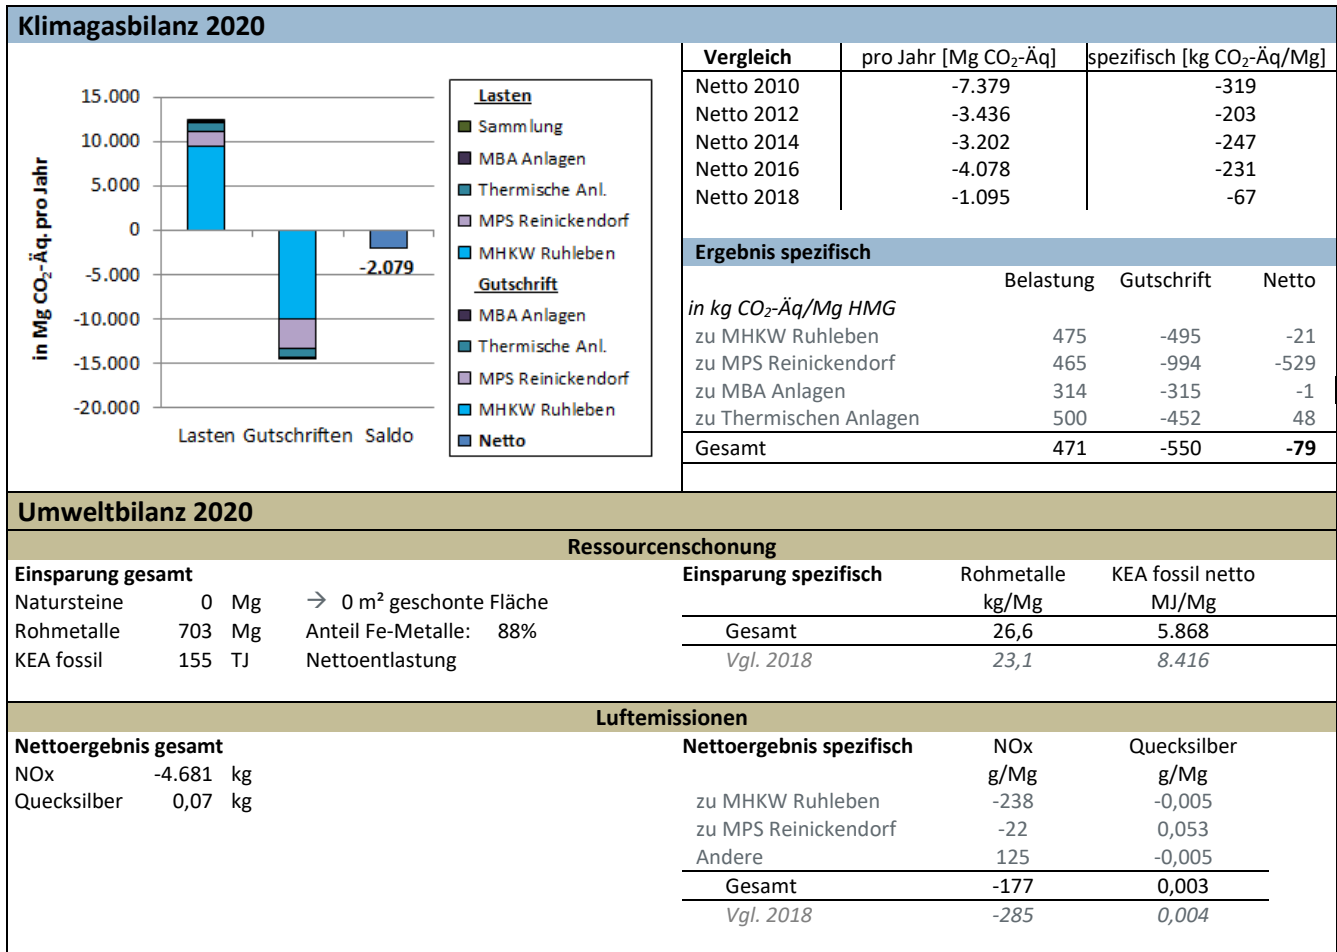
Klimagasbilanz 2020

in Mg $CO_2$-Äq. pro Jahr

15.000
10.000
5.000
0
-5.000
-10.000
-15.000
-20.000

-2.079

Lasten Gutschriften Saldo

Lasten
Sammlung
MBA Anlagen
Thermische Anl.
MPS Reinickendorf
MHKW Ruhleben
Gutschrift
MBA Anlagen
Thermische Anl.
MPS Reinickendorf
MHKW Ruhleben
Netto

| Vergleich | pro Jahr [Mg $CO_2$-Äq] | spezifisch [kg $CO_2$-Äq/Mg] |
|---|---|---|
| Netto 2010 | -7.379 | -319 |
| Netto 2012 | -3.436 | -203 |
| Netto 2014 | -3.202 | -247 |
| Netto 2016 | -4.078 | -231 |
| Netto 2018 | -1.095 | -67 |

Ergebnis spezifisch

| | Belastung | Gutschrift | Netto |
|---|---|---|---|
| in kg $CO_2$-Äq/Mg HMG | | | |
| zu MHKW Ruhleben | 475 | -495 | -21 |
| zu MPS Reinickendorf | 465 | -994 | -529 |
| zu MBA Anlagen | 314 | -315 | -1 |
| zu Thermischen Anlagen | 500 | -452 | 48 |
| Gesamt | 471 | -550 | -79 |

Umweltbilanz 2020

Ressourcenschonung

Einsparung gesamt
Natursteine 0 Mg → 0 m² geschonte Fläche
Rohmetalle 703 Mg Anteil Fe-Metalle: 88%
KEA fossil 155 TJ Nettoentlastung

| Einsparung spezifisch | Rohmetalle kg/Mg | KEA fossil netto MJ/Mg |
|---|---|---|
| Gesamt | 26,6 | 5.868 |
| Vgl. 2018 | 23,1 | 8.416 |

Luftemissionen

Nettoergebnis gesamt
NOx -4.681 kg
Quecksilber 0,07 kg

| Nettoergebnis spezifisch | NOx g/Mg | Quecksilber g/Mg |
|---|---|---|
| zu MHKW Ruhleben | -238 | -0,005 |
| zu MPS Reinickendorf | -22 | 0,053 |
| Andere | 125 | -0,005 |
| Gesamt | -177 | 0,003 |
| Vgl. 2018 | -285 | 0,004 |